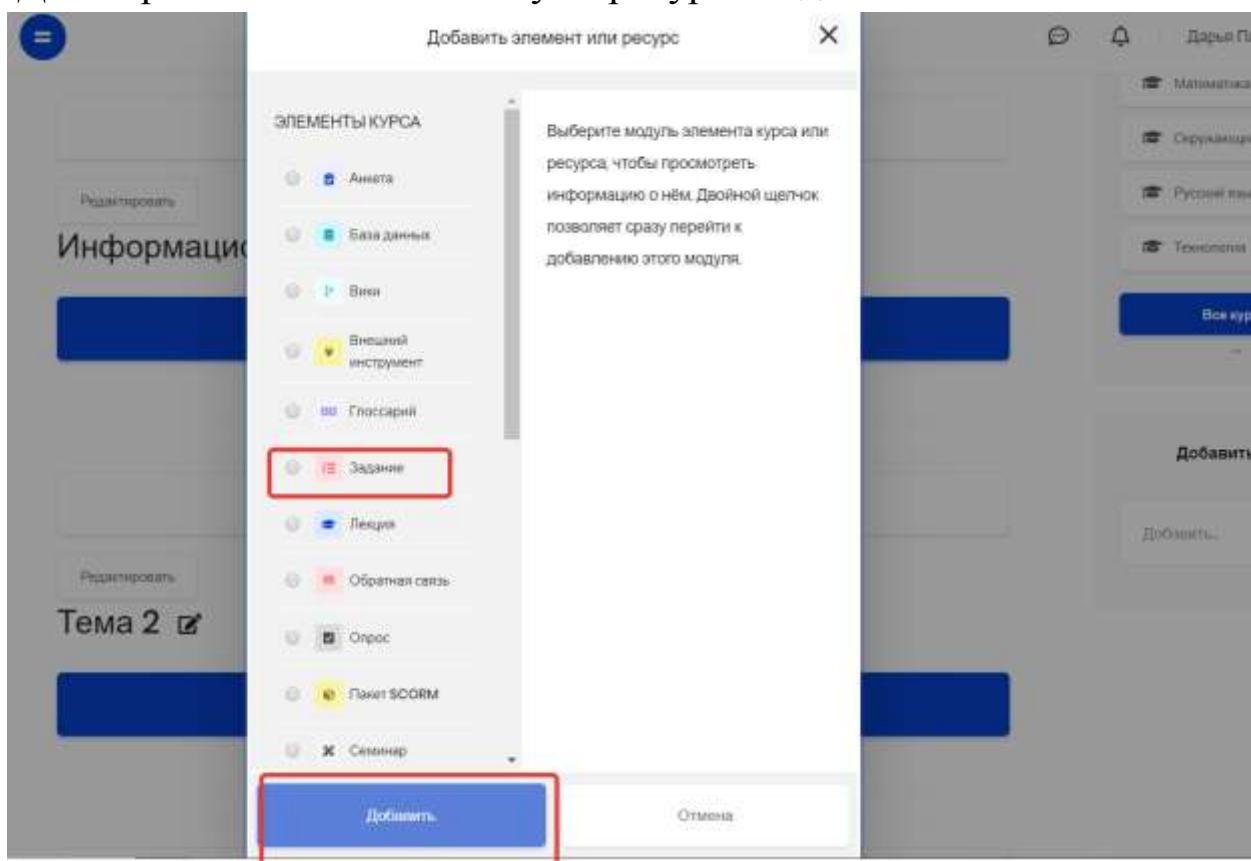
Добавить элемент или ресурс

Дарья П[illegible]

Математика

Окружающий

Русский язы

Технология

Все кур

Редактировать

Информаци

ЭЛЕМЕНТЫ КУРСА

Анкета

База данных

Вики

Внешний инструмент

Глоссарий

Задание

Лекция

Обратная связь

Опрос

Пакет SCORM

Семинар

Выберите модуль элемента курса или ресурса, чтобы просмотреть информацию о нём. Двойной щелчок позволяет сразу перейти к добавлению этого модуля.

Добавить

Добавить...

Редактировать

Тема 2

Добавить

Отмена